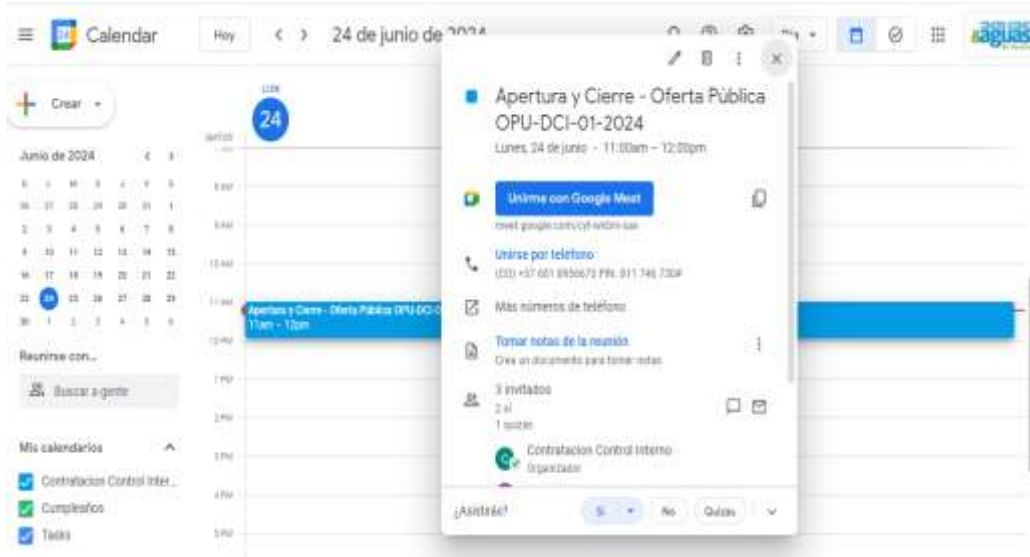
Calendar

Hoy

24 de junio de 2024

Crear

Junio de 2024

Reunirse con...

Buscar a gente

Mis calendarios

Contratacion Control Inter...

Cumpleaños

Tasks

LUN

24

Apertura y Cierre - Oferta Pública OPU-DCI-0
11am – 12pm

Apertura y Cierre - Oferta Pública OPU-DCI-01-2024

Lunes, 24 de junio · 11:00am – 12:00pm

Unirme con Google Meet

meet.google.com/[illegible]

Unirse por teléfono

(CO) +57 601 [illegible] PIN: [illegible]

Más números de teléfono

Tomar notas de la reunión

Crea un documento para tomar notas

3 invitados

2 sí

1 quizás

Contratacion Control Interno

Organizador

¿Asistirás?

Sí

No

Quizás